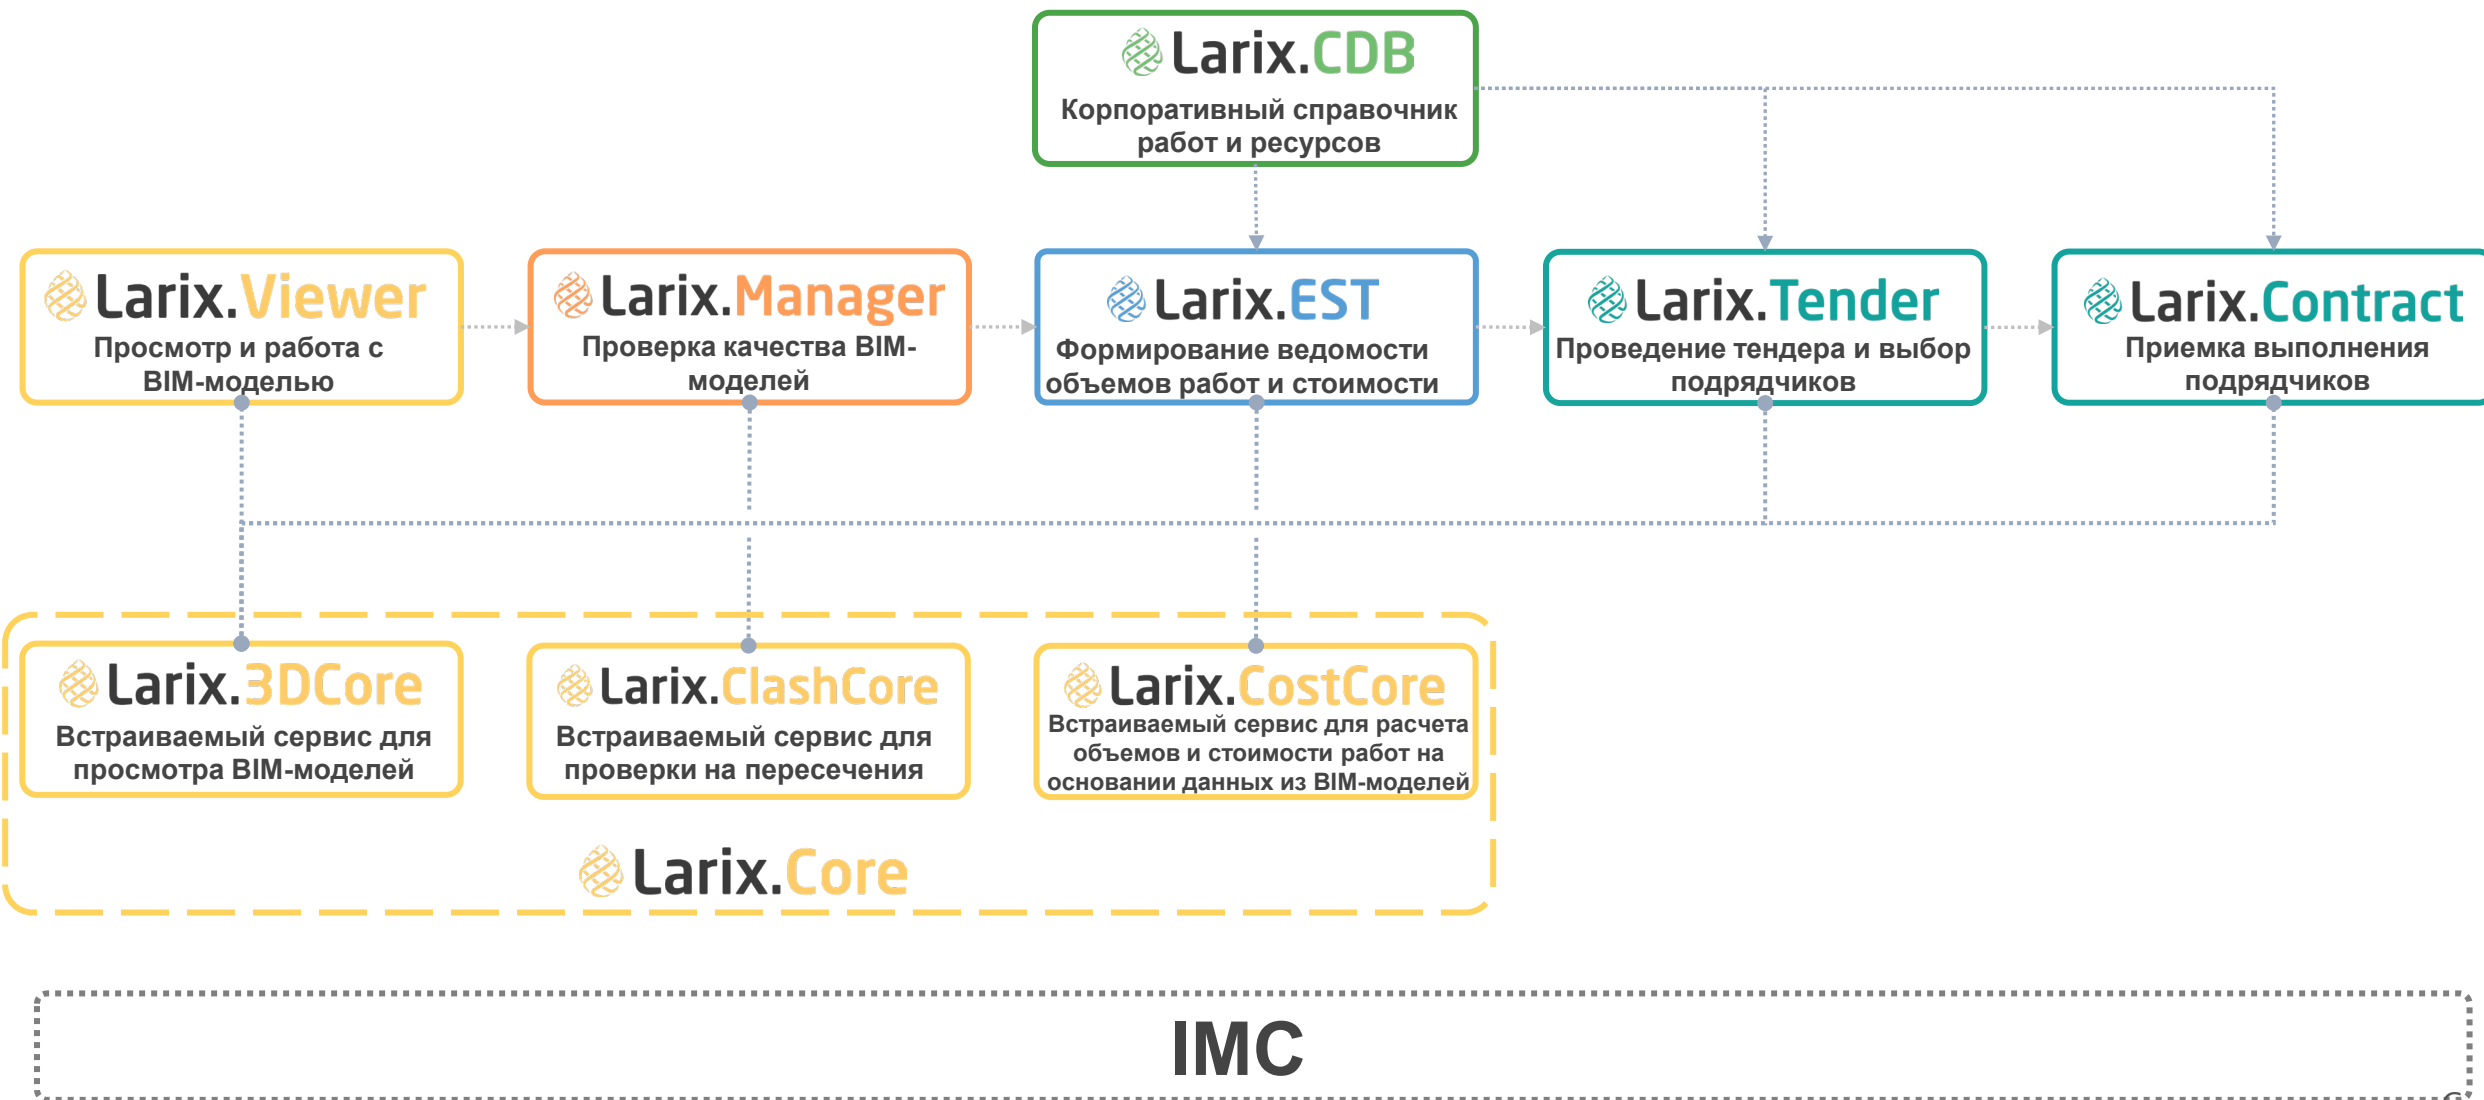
Larix.CDB
Корпоративный справочник работ и ресурсов

Larix.Viewer
Просмотр и работа с BIM-моделью

Larix.Manager
Проверка качества BIM-моделей

Larix.EST
Формирование ведомости объемов работ и стоимости

Larix.Tender
Проведение тендера и выбор подрядчиков

Larix.Contract
Приемка выполнения подрядчиков

Larix.3DCore
Встраиваемый сервис для просмотра BIM-моделей

Larix.ClashCore
Встраиваемый сервис для проверки на пересечения

Larix.CostCore
Встраиваемый сервис для расчета объемов и стоимости работ на основании данных из BIM-моделей

Larix.Core

IMC